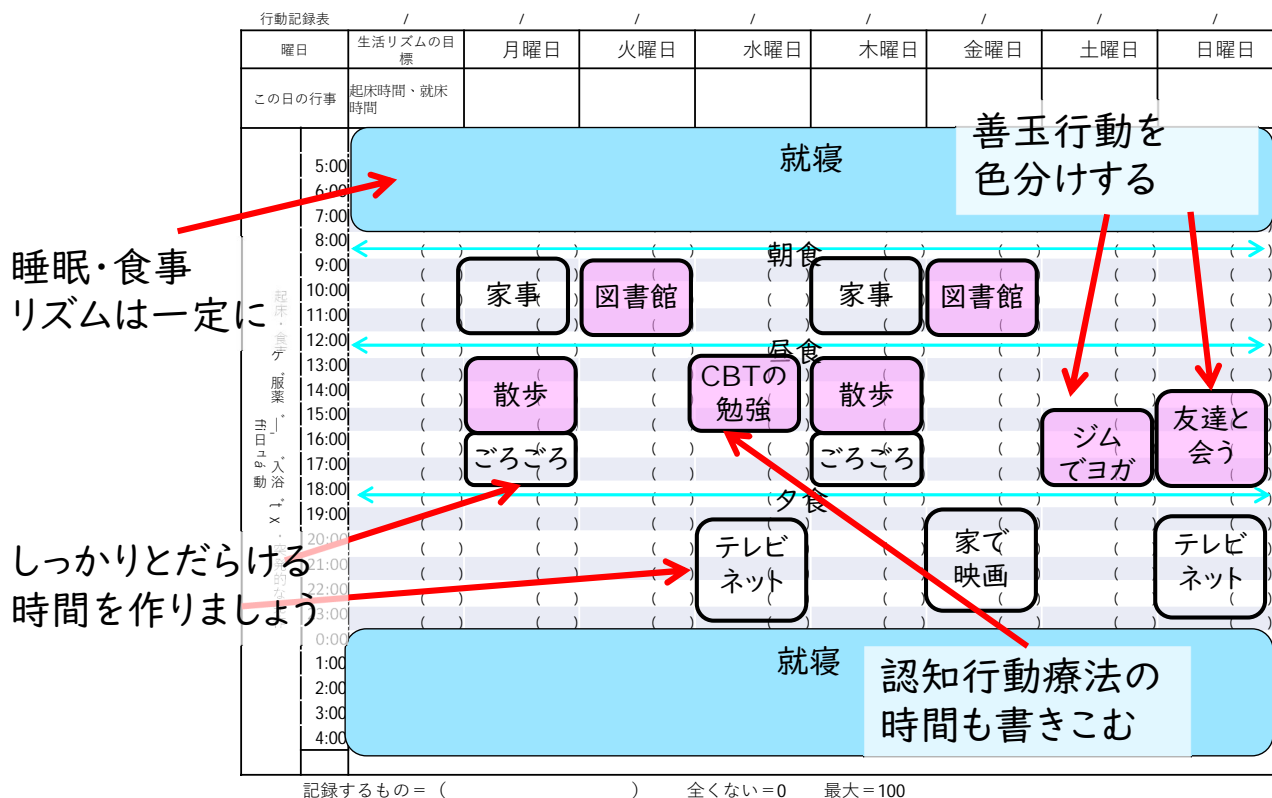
行動記録表　/　/　/　/　/　/　/　/

| 曜日 | 生活リズムの目標 | 月曜日 | 火曜日 | 水曜日 | 木曜日 | 金曜日 | 土曜日 | 日曜日 |
|---|---|---|---|---|---|---|---|---|
| この日の行事 | 起床時間、就床時間 | | | | | | | |

5:00
6:00
7:00
8:00
9:00
10:00
11:00
12:00
13:00
14:00
15:00
16:00
17:00
18:00
19:00
20:00
21:00
22:00
23:00
0:00
1:00
2:00
3:00
4:00

就寝

善玉行動を色分けする

朝食

家事
図書館
家事
図書館

昼食

散歩
CBTの勉強
散歩
ジムでヨガ
友達と会う
ごろごろ
ごろごろ

夕食

テレビネット
家で映画
テレビネット

就寝

睡眠・食事リズムは一定に

しっかりとだらける時間を作りましょう

認知行動療法の時間も書きこむ

記録するもの＝（　　　　　　　　）　全くない＝0　最大＝100